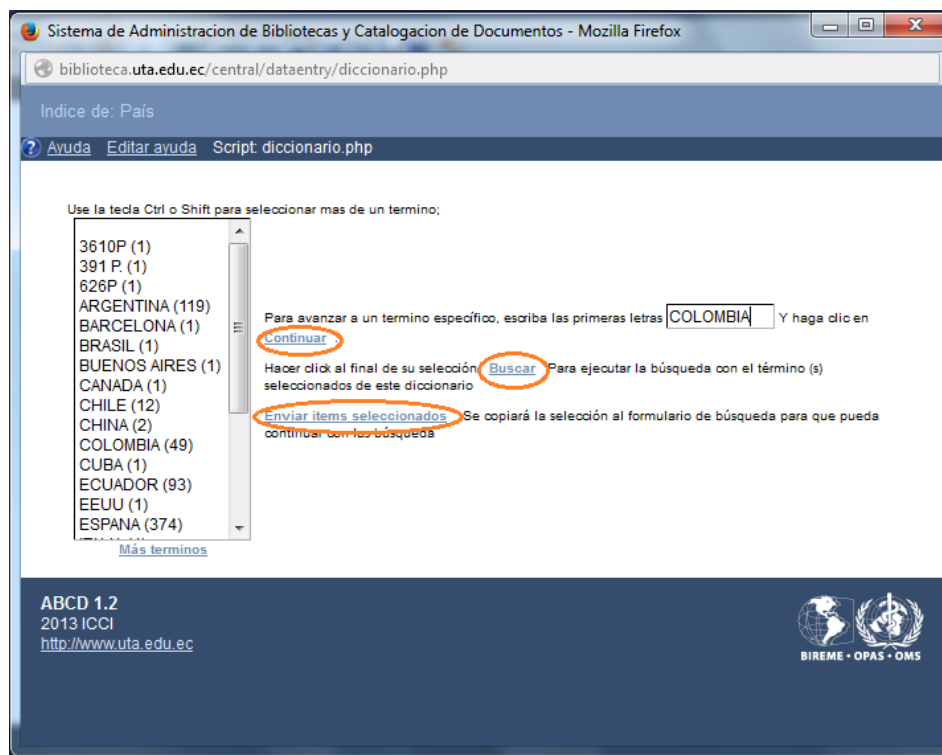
Sistema de Administracion de Bibliotecas y Catalogacion de Documentos - Mozilla Firefox

biblioteca.uta.edu.ec/central/dataentry/diccionario.php

Indice de: País

Ayuda Editar ayuda Script: diccionario.php

Use la tecla Ctrl o Shift para seleccionar mas de un termino;

3610P (1)
391 P. (1)
626P (1)
ARGENTINA (119)
BARCELONA (1)
BRASIL (1)
BUENOS AIRES (1)
CANADA (1)
CHILE (12)
CHINA (2)
COLOMBIA (49)
CUBA (1)
ECUADOR (93)
EEUU (1)
ESPANA (374)

Más terminos

Para avanzar a un termino específico, escriba las primeras letras COLOMBIA Y haga clic en Continuar

Hacer click al final de su selección Buscar Para ejecutar la búsqueda con el término (s) seleccionados de este diccionario

Enviar items seleccionados Se copiará la selección al formulario de búsqueda para que pueda continuar con las búsqueda

ABCD 1.2
2013 ICCI
http://www.uta.edu.ec

BIREME • OPAS • OMS